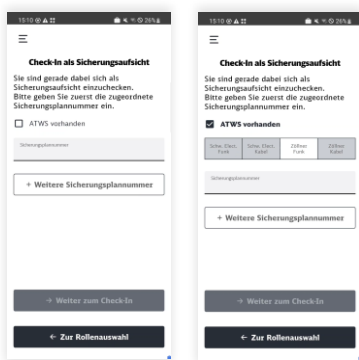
15:10 ⊙ ▲ ⠿ ▲ ✕ ⊙ 26%

☰

Check-In als Sicherungsaufsicht

Sie sind gerade dabei sich als Sicherungsaufsicht einzuchecken. Bitte geben Sie zuerst die zugeordnete Sicherungsplannummer ein.

☐ ATWS vorhanden

Sicherungsplannummer

+ Weitere Sicherungsplannummer

→ Weiter zum Check-In

← Zur Rollenauswahl

15:10 ⊙ ▲ ⠿ ▲ ✕ ⊙ 26%

☰

Check-In als Sicherungsaufsicht

Sie sind gerade dabei sich als Sicherungsaufsicht einzuchecken. Bitte geben Sie zuerst die zugeordnete Sicherungsplannummer ein.

☑ ATWS vorhanden

| Schw. Elect. Funk | Schw. Elect. Kabel | Zöllner Funk | Zöllner Kabel |
|---|---|---|---|

Sicherungsplannummer

+ Weitere Sicherungsplannummer

→ Weiter zum Check-In

← Zur Rollenauswahl